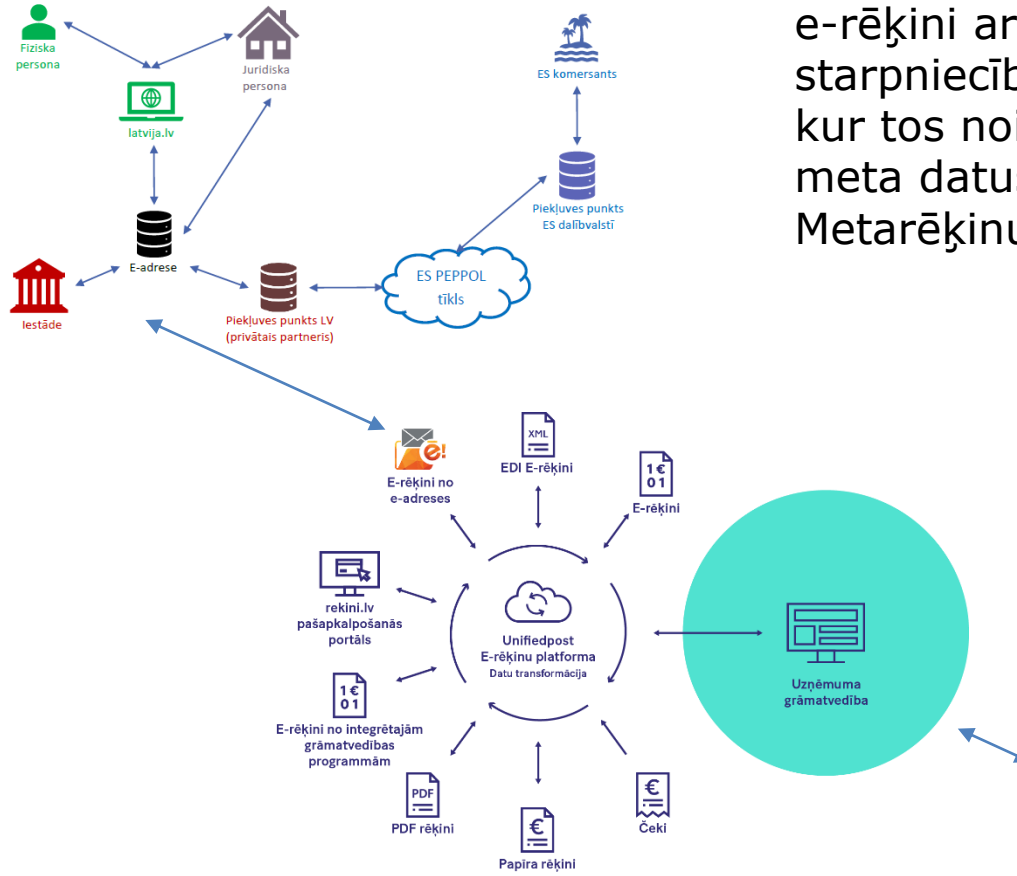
Fiziska persona

Juridiska persona

latvija.lv

E-adrese

Iestāde

Piekļuves punkts LV (privātais partneris)

ES PEPPOL tīkls

ES komersants

Piekļuves punkts ES dalībvalstī

e-rēķini ar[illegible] starpniecīb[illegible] kur tos no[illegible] meta datu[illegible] Metarēķinu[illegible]

E-rēķini no e-adreses

XML

EDI E-rēķini

1€ 01

E-rēķini

rekini.lv pašapkalpošanās portāls

Unifiedpost E-rēķinu platforma Datu transformācija

1€ 01

E-rēķini no integrētajām grāmatvedības programmām

PDF

PDF rēķini

€

Papīra rēķini

€

Čeki

Uzņēmuma grāmatvedība